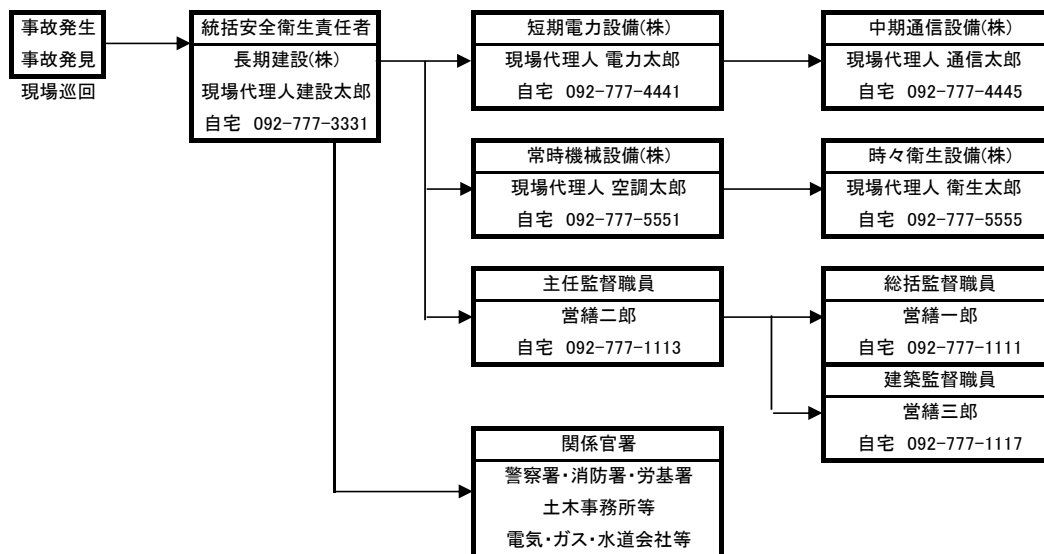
事故発生
事故発見
現場巡回

統括安全衛生責任者
長期建設(株)
現場代理人建設太郎
自宅 092-777-3331

短期電力設備(株)
現場代理人 電力太郎
自宅 092-777-4441

中期通信設備(株)
現場代理人 通信太郎
自宅 092-777-4445

常時機械設備(株)
現場代理人 空調太郎
自宅 092-777-5551

時々衛生設備(株)
現場代理人 衛生太郎
自宅 092-777-5555

主任監督職員
営繕二郎
自宅 092-777-1113

総括監督職員
営繕一郎
自宅 092-777-1111

建築監督職員
営繕三郎
自宅 092-777-1117

関係官署
警察署・消防署・労基署
土木事務所等
電気・ガス・水道会社等